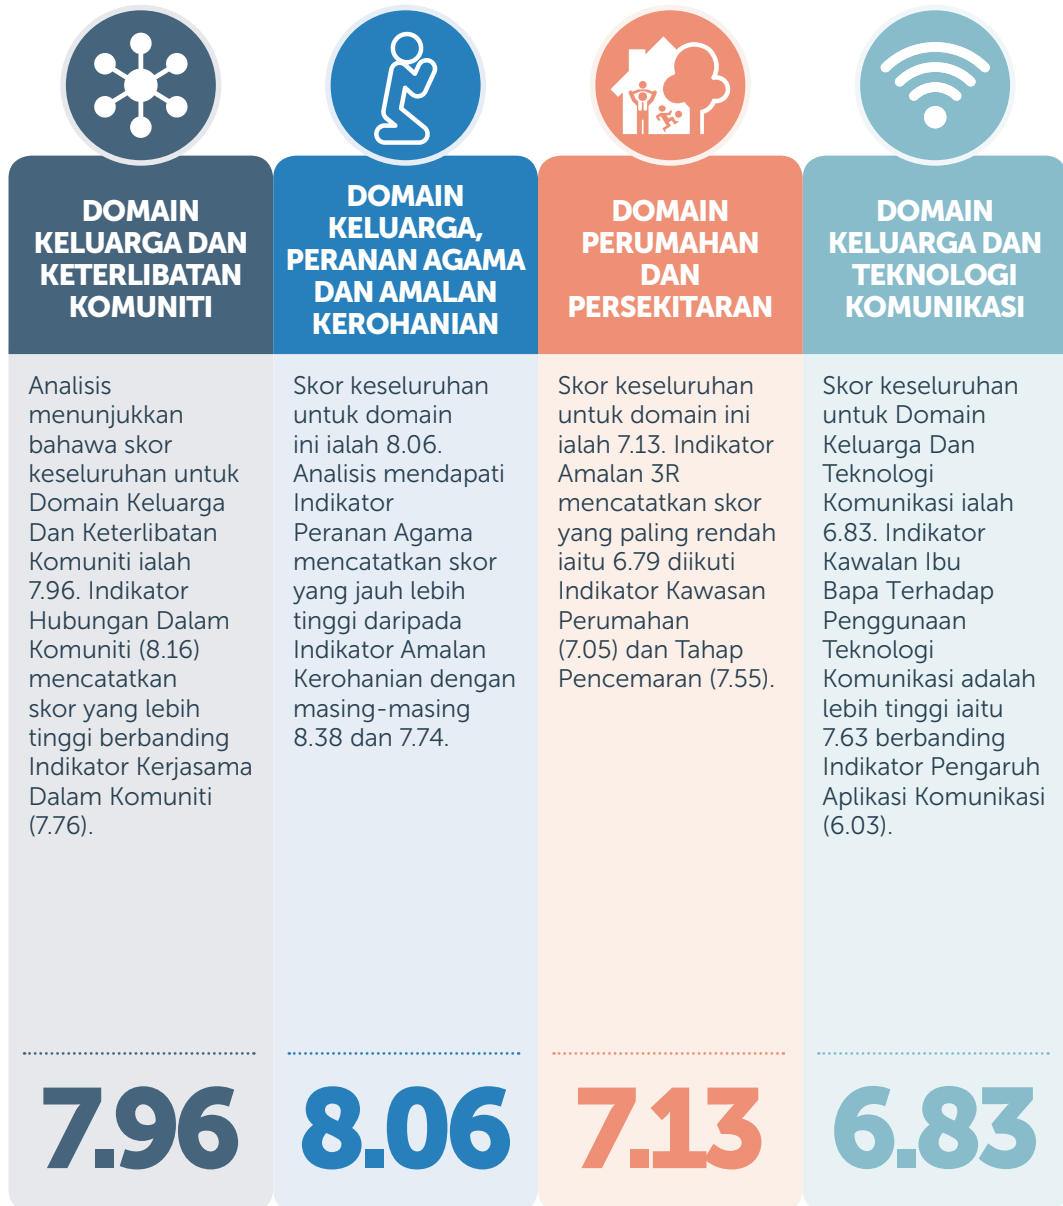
DOMAIN KELUARGA DAN KETERLIBATAN KOMUNITI

Analisis menunjukkan bahawa skor keseluruhan untuk Domain Keluarga Dan Keterlibatan Komuniti ialah 7.96. Indikator Hubungan Dalam Komuniti (8.16) mencatatkan skor yang lebih tinggi berbanding Indikator Kerjasama Dalam Komuniti (7.76).

7.96

DOMAIN KELUARGA, PERANAN AGAMA DAN AMALAN KEROHANIAN

Skor keseluruhan untuk domain ini ialah 8.06. Analisis mendapati Indikator Peranan Agama mencatatkan skor yang jauh lebih tinggi daripada Indikator Amalan Kerohanian dengan masing-masing 8.38 dan 7.74.

8.06

DOMAIN PERUMAHAN DAN PERSEKITARAN

Skor keseluruhan untuk domain ini ialah 7.13. Indikator Amalan 3R mencatatkan skor yang paling rendah iaitu 6.79 diikuti Indikator Kawasan Perumahan (7.05) dan Tahap Pencemaran (7.55).

7.13

DOMAIN KELUARGA DAN TEKNOLOGI KOMUNIKASI

Skor keseluruhan untuk Domain Keluarga Dan Teknologi Komunikasi ialah 6.83. Indikator Kawalan Ibu Bapa Terhadap Penggunaan Teknologi Komunikasi adalah lebih tinggi iaitu 7.63 berbanding Indikator Pengaruh Aplikasi Komunikasi (6.03).

6.83